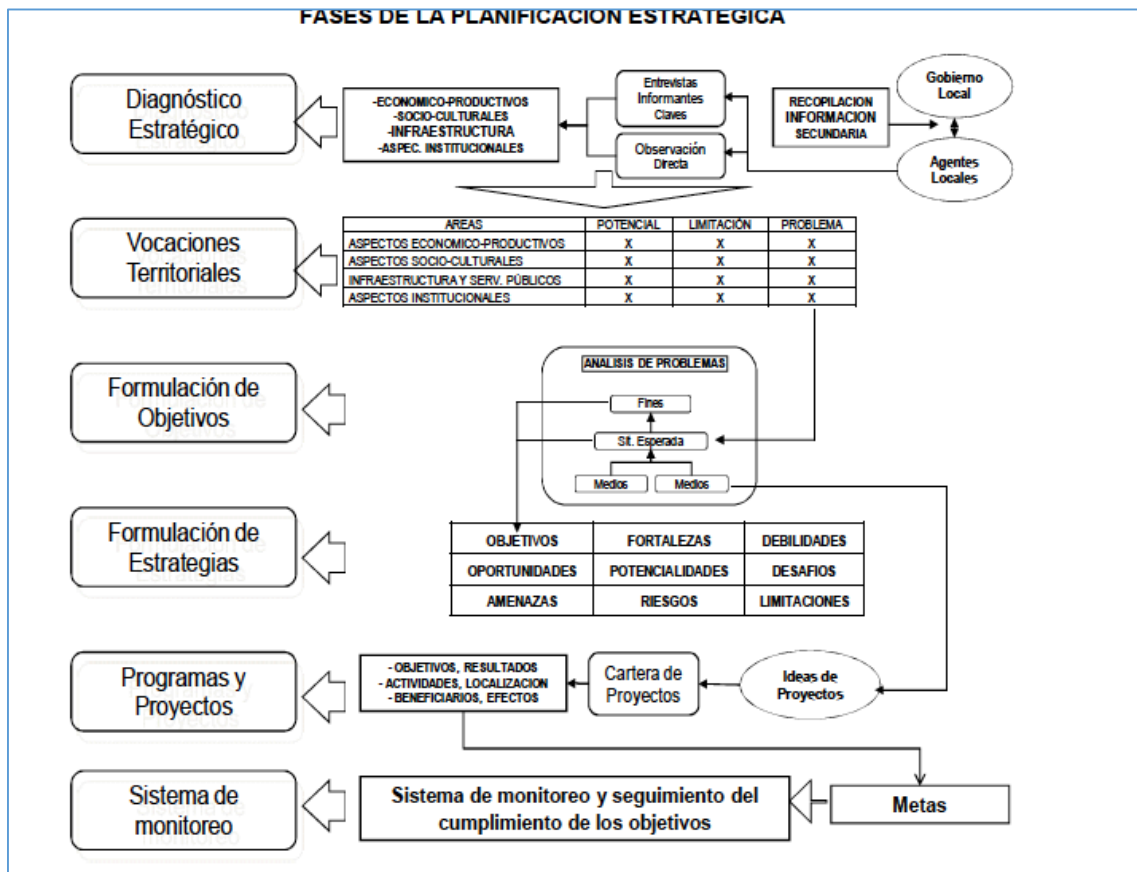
FASES DE LA PLANIFICACION ESTRATEGICA

Diagnóstico Estratégico

-ECONOMICO-PRODUCTIVOS
-SOCIO-CULTURALES
-INFRAESTRUCTURA
-ASPEC. INSTITUCIONALES

Entrevistas Informantes Claves

Observación Directa

RECOPILACION INFORMACION SECUNDARIA

Gobierno Local

Agentes Locales

Vocaciones Territoriales

| AREAS | POTENCIAL | LIMITACIÓN | PROBLEMA |
|---|---|---|---|
| ASPECTOS ECONOMICO-PRODUCTIVOS | X | X | X |
| ASPECTOS SOCIO-CULTURALES | X | X | X |
| INFRAESTRUCTURA Y SERV. PÚBLICOS | X | X | X |
| ASPECTOS INSTITUCIONALES | X | X | X |

Formulación de Objetivos

ANALISIS DE PROBLEMAS

Fines

St. Esperada

Medios

Medios

Formulación de Estrategias

| OBJETIVOS | FORTALEZAS | DEBILIDADES |
|---|---|---|
| OPORTUNIDADES | POTENCIALIDADES | DESAFIOS |
| AMENAZAS | RIESGOS | LIMITACIONES |

Programas y Proyectos

- OBJETIVOS, RESULTADOS
- ACTIVIDADES, LOCALIZACION
- BENEFICIARIOS, EFECTOS

Cartera de Proyectos

Ideas de Proyectos

Sistema de monitoreo

Sistema de monitoreo y seguimiento del cumplimiento de los objetivos

Metas